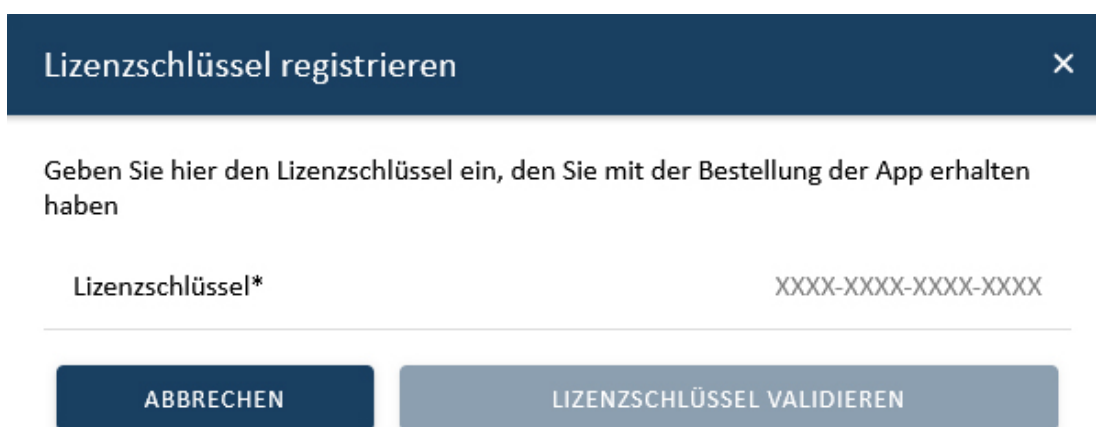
Lizenzschlüssel registrieren

×

Geben Sie hier den Lizenzschlüssel ein, den Sie mit der Bestellung der App erhalten haben

Lizenzschlüssel*

XXXX-XXXX-XXXX-XXXX

ABBRECHEN

LIZENZSCHLÜSSEL VALIDIEREN